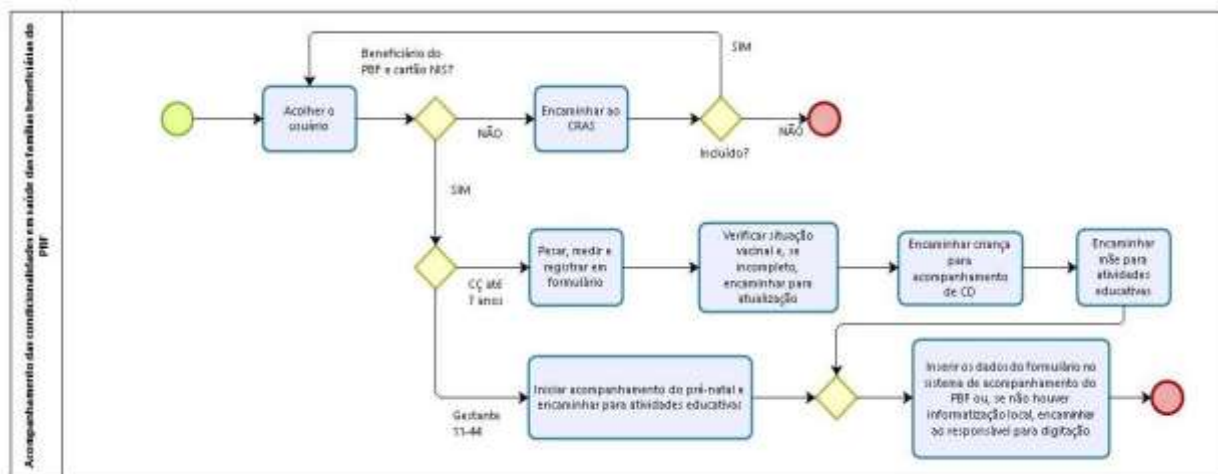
Acompanhamento das condicionalidades em saúde das famílias beneficiárias do PBF

Beneficiário do PBF e cartão NIS?

SIM

Acolher o usuário

NÃO

Encaminhar ao CRAS

Incluído?

NÃO

SIM

Pesar, medir e registrar em formulário

CÇ até 7 anos

Verificar situação vacinal e, se incompleto, encaminhar para atualização

Encaminhar criança para acompanhamento de CD

Encaminhar mãe para atividades educativas

Iniciar acompanhamento do pré-natal e encaminhar para atividades educativas

Gestante 11-44

Inserir os dados do formulário no sistema de acompanhamento do PBF ou, se não houver informatização local, encaminhar ao responsável para digitação